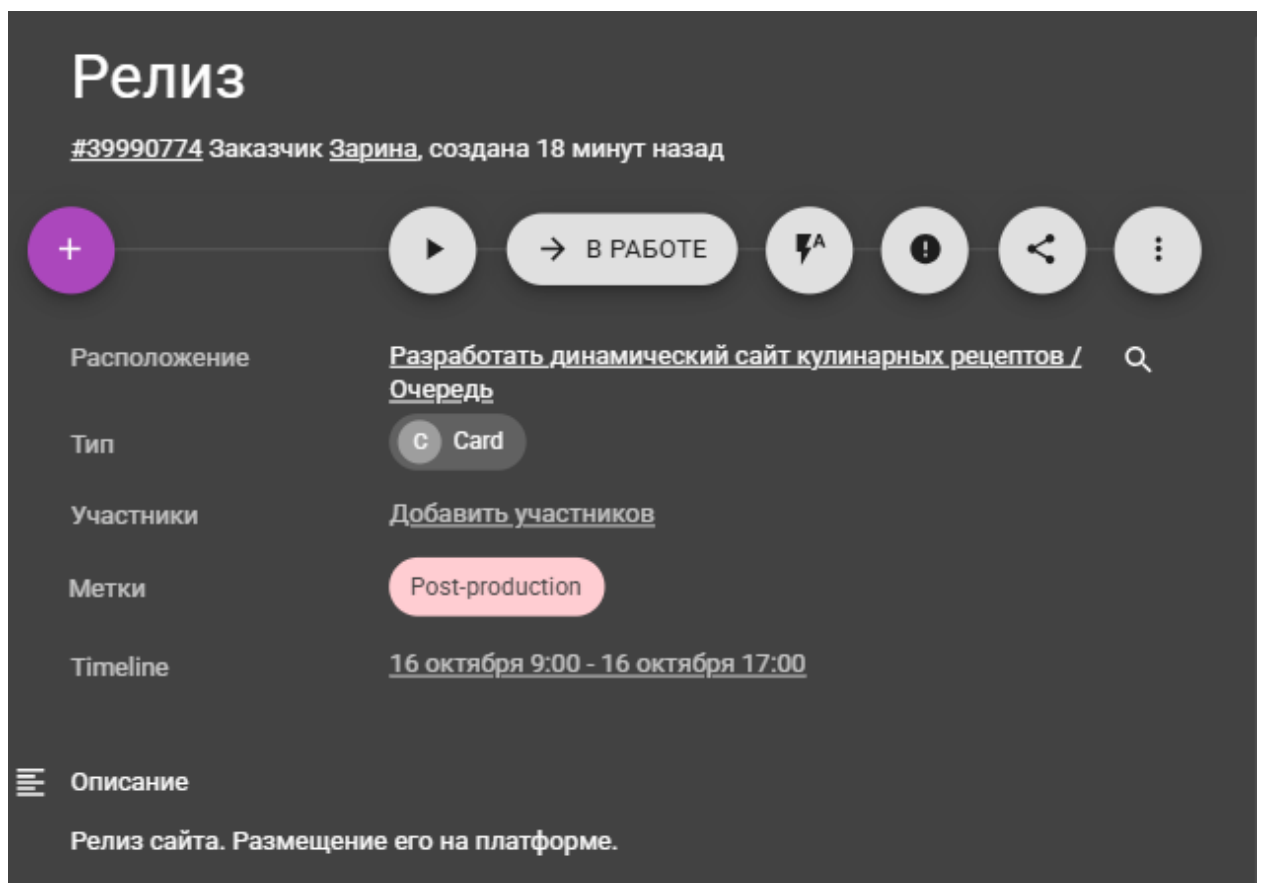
Релиз

#39990774 Заказчик Зарина, создана 18 минут назад

+

→ В РАБОТЕ

A

Расположение

Разработать динамический сайт кулинарных рецептов / Очередь

Тип

C Card

Участники

Добавить участников

Метки

Post-production

Timeline

16 октября 9:00 - 16 октября 17:00

Описание

Релиз сайта. Размещение его на платформе.